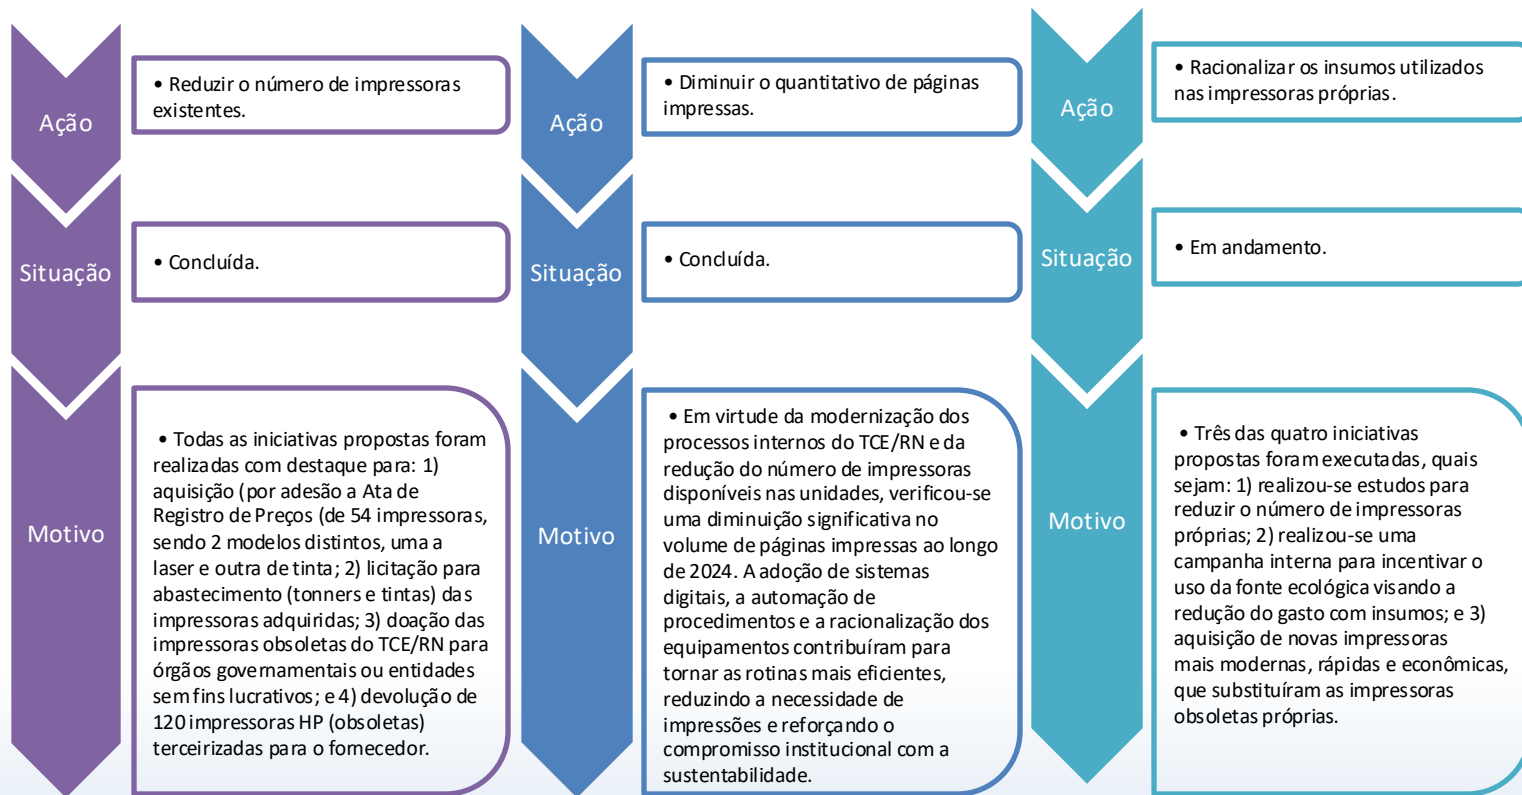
Ação

• Reduzir o número de impressoras existentes.

Situação

• Concluída.

Motivo

• Todas as iniciativas propostas foram realizadas com destaque para: 1) aquisição (por adesão a Ata de Registro de Preços (de 54 impressoras, sendo 2 modelos distintos, uma a laser e outra de tinta; 2) licitação para abastecimento (tonners e tintas) das impressoras adquiridas; 3) doação das impressoras obsoletas do TCE/RN para órgãos governamentais ou entidades sem fins lucrativos; e 4) devolução de 120 impressoras HP (obsoletas) terceirizadas para o fornecedor.

Ação

• Diminuir o quantitativo de páginas impressas.

Situação

• Concluída.

Motivo

• Em virtude da modernização dos processos internos do TCE/RN e da redução do número de impressoras disponíveis nas unidades, verificou-se uma diminuição significativa no volume de páginas impressas ao longo de 2024. A adoção de sistemas digitais, a automação de procedimentos e a racionalização dos equipamentos contribuíram para tornar as rotinas mais eficientes, reduzindo a necessidade de impressões e reforçando o compromisso institucional com a sustentabilidade.

Ação

• Racionalizar os insumos utilizados nas impressoras próprias.

Situação

• Em andamento.

Motivo

• Três das quatro iniciativas propostas foram executadas, quais sejam: 1) realizou-se estudos para reduzir o número de impressoras próprias; 2) realizou-se uma campanha interna para incentivar o uso da fonte ecológica visando a redução do gasto com insumos; e 3) aquisição de novas impressoras mais modernas, rápidas e econômicas, que substituíram as impressoras obsoletas próprias.